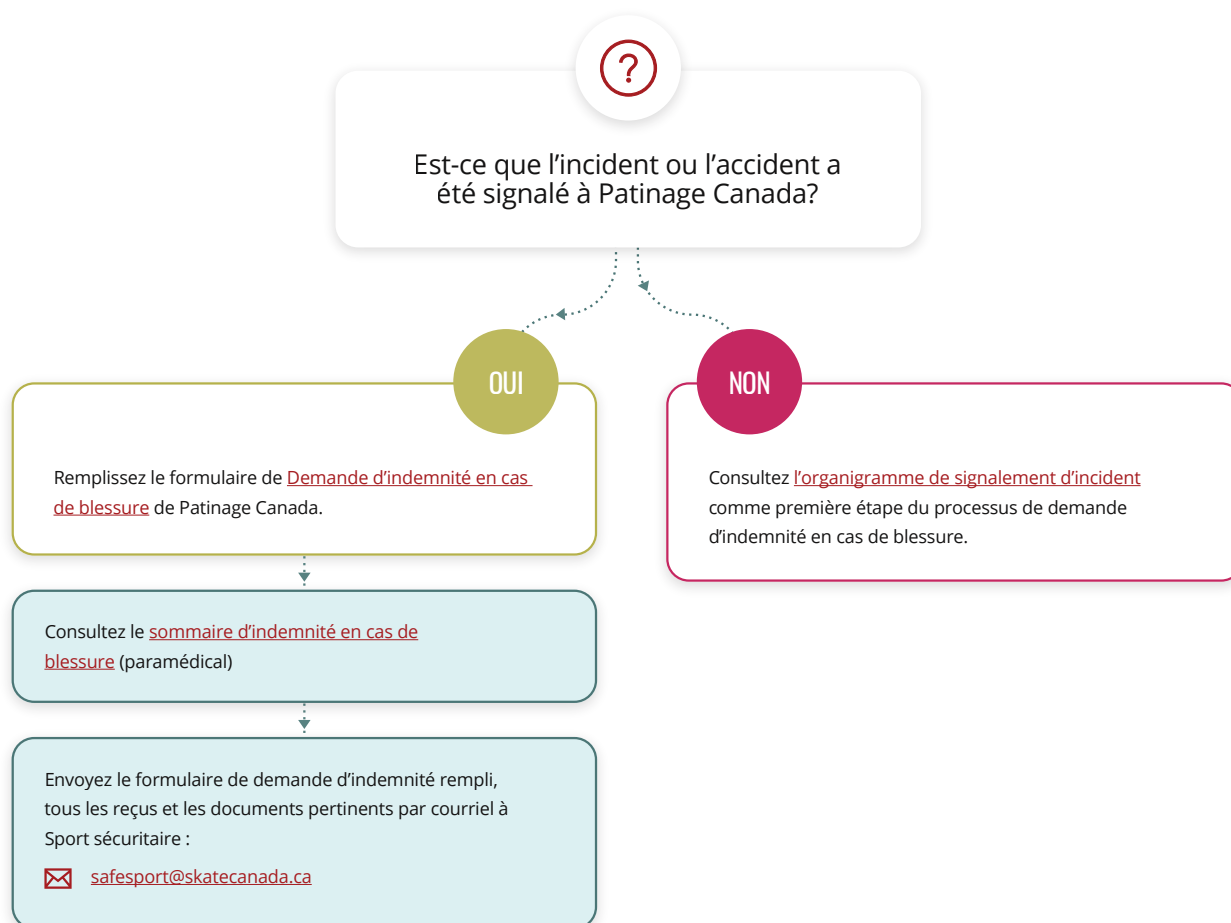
?

Est-ce que l’incident ou l’accident a été signalé à Patinage Canada?

OUI

Remplissez le formulaire de Demande d’indemnité en cas de blessure de Patinage Canada.

Consultez le sommaire d’indemnité en cas de blessure (paramédical)

Envoyez le formulaire de demande d’indemnité rempli, tous les reçus et les documents pertinents par courriel à Sport sécuritaire :

safesport@skatecanada.ca

NON

Consultez l’organigramme de signalement d’incident comme première étape du processus de demande d’indemnité en cas de blessure.